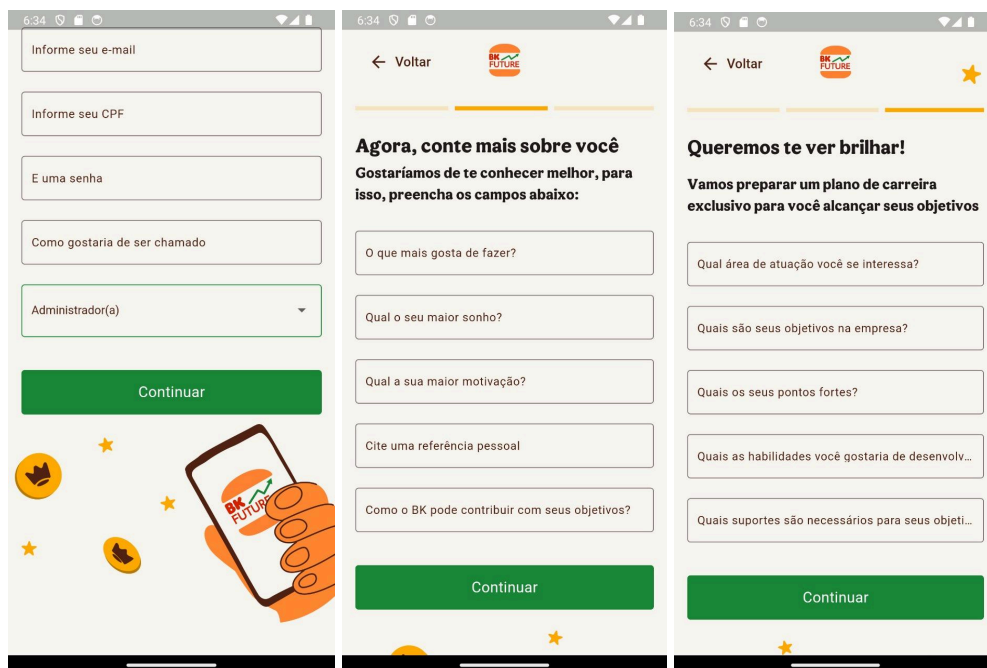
6:34

Informe seu e-mail

Informe seu CPF

E uma senha

Como gostaria de ser chamado

Administrador(a)

Continuar

BK FUTURE

6:34

← Voltar

BK FUTURE

Agora, conte mais sobre você

Gostaríamos de te conhecer melhor, para isso, preencha os campos abaixo:

O que mais gosta de fazer?

Qual o seu maior sonho?

Qual a sua maior motivação?

Cite uma referência pessoal

Como o BK pode contribuir com seus objetivos?

Continuar

6:34

← Voltar

BK FUTURE

Queremos te ver brilhar!

Vamos preparar um plano de carreira exclusivo para você alcançar seus objetivos

Qual área de atuação você se interessa?

Quais são seus objetivos na empresa?

Quais os seus pontos fortes?

Quais as habilidades você gostaria de desenvolv...

Quais suportes são necessários para seus objeti...

Continuar